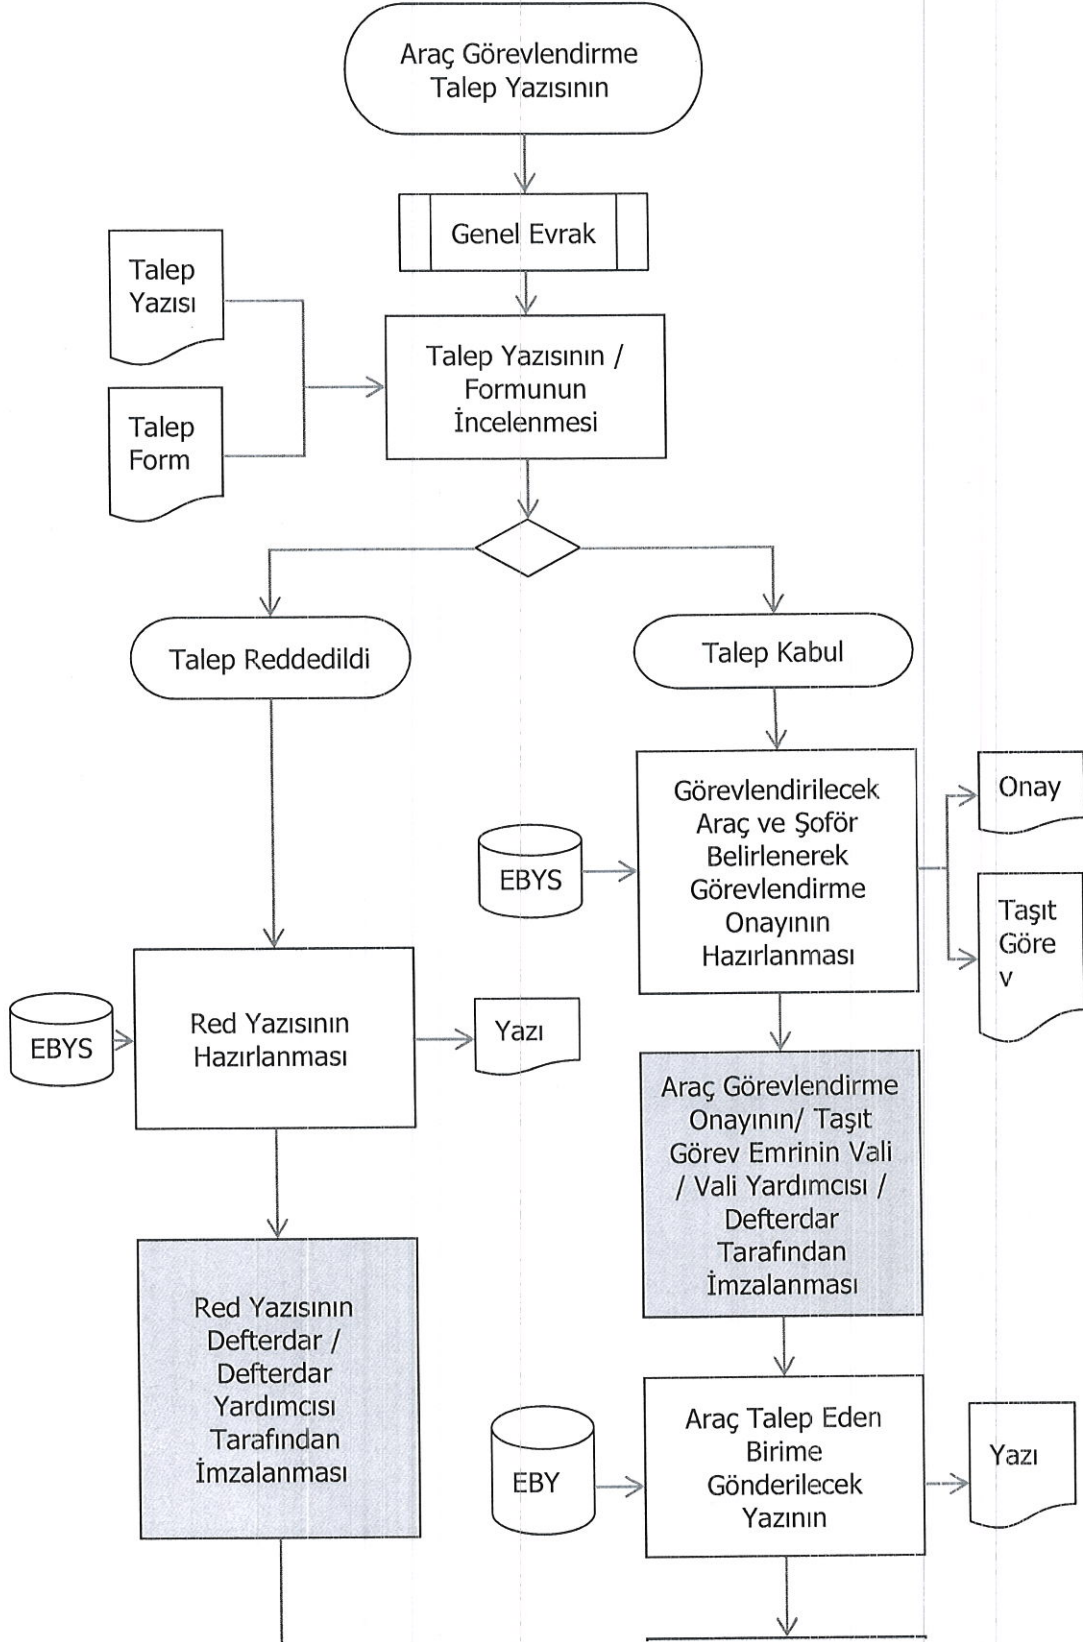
Araç Görevlendirme Talep Yazısının

Genel Evrak

Talep Yazısı

Talep Form

Talep Yazısının / Formunun İncelenmesi

Talep Reddedildi

Talep Kabul

EBYS

Görevlendirilecek Araç ve Şoför Belirlenerek Görevlendirme Onayının Hazırlanması

Onay

Taşıt Göre v

EBYS

Red Yazısının Hazırlanması

Yazı

Araç Görevlendirme Onayının/ Taşıt Görev Emrinin Vali / Vali Yardımcısı / Defterdar Tarafından İmzalanması

Red Yazısının Defterdar / Defterdar Yardımcısı Tarafından İmzalanması

EBY

Araç Talep Eden Birime Gönderilecek Yazının

Yazı